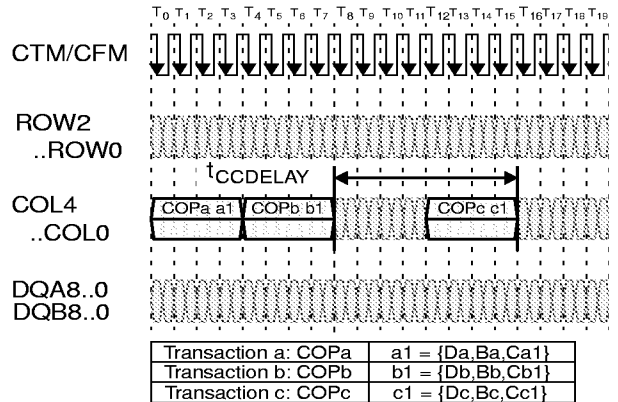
$T_0$ $T_1$ $T_2$ $T_3$ $T_4$ $T_5$ $T_6$ $T_7$ $T_8$ $T_9$ $T_{10}$ $T_{11}$ $T_{12}$ $T_{13}$ $T_{14}$ $T_{15}$ $T_{16}$ $T_{17}$ $T_{18}$ $T_{19}$

CTM/CFM

ROW2 ..ROW0

$t_{CCDELAY}$

COL4 ..COL0

COPa a1 COPb b1 COPc c1

DQA8..0 DQB8..0

| Transaction a: COPa | a1 = {Da,Ba,Ca1} |
|---|---|
| Transaction b: COPb | b1 = {Db,Bb,Cb1} |
| Transaction c: COPc | c1 = {Dc,Bc,Cc1} |